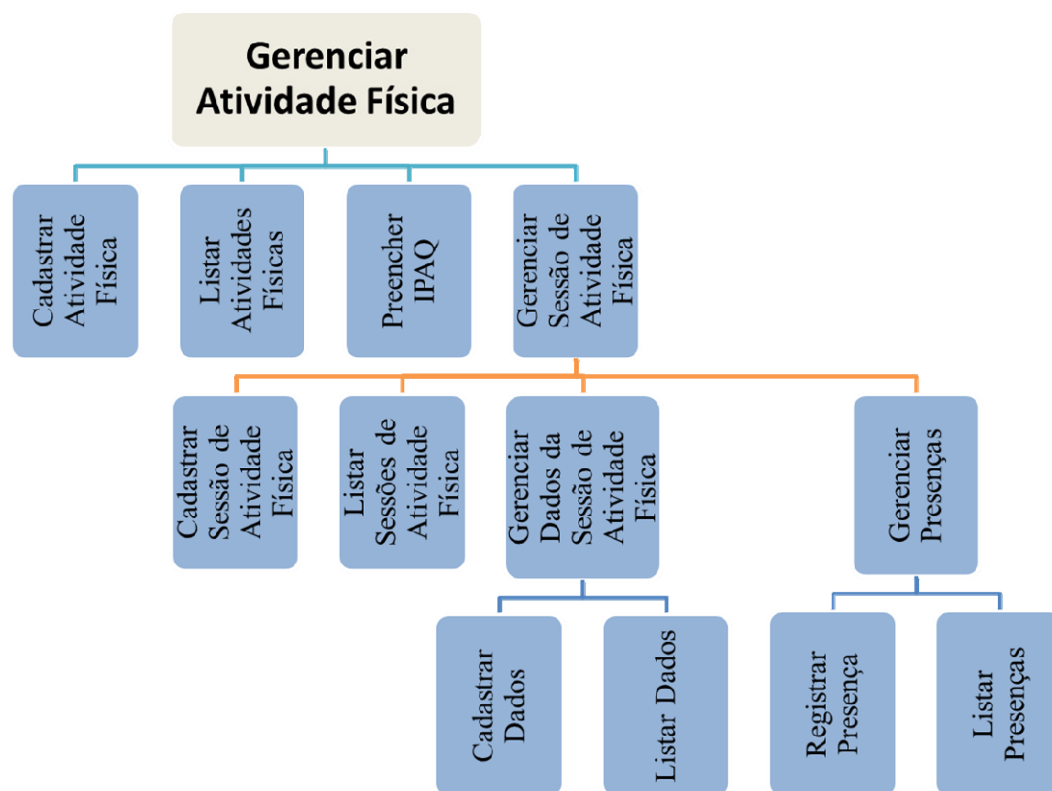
Gerenciar Atividade Física

Cadastrar Atividade Física

Listar Atividades Físicas

Preencher IPAQ

Gerenciar Sessão de Atividade Física

Cadastrar Sessão de Atividade Física

Listar Sessões de Atividade Física

Gerenciar Dados da Sessão de Atividade Física

Gerenciar Presenças

Cadastrar Dados

Listar Dados

Registrar Presença

Listar Presenças